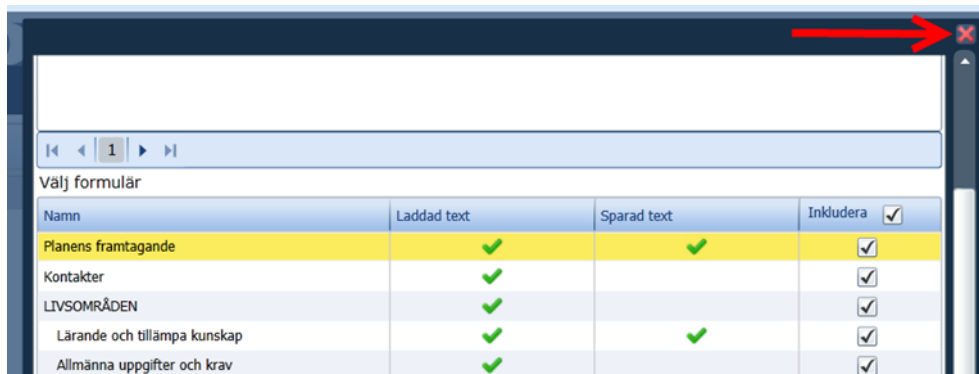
1

Välj formulär

| Namn | Laddad text | Sparad text | Inkludera ☑ |
|---|---|---|---|
| Planens framtagande | ✔ | ✔ | ☑ |
| Kontakter | ✔ | | ☑ |
| LIVSOMRÅDEN | ✔ | | ☑ |
| Lärande och tillämpa kunskap | ✔ | ✔ | ☑ |
| Allmänna uppgifter och krav | ✔ | | ☑ |